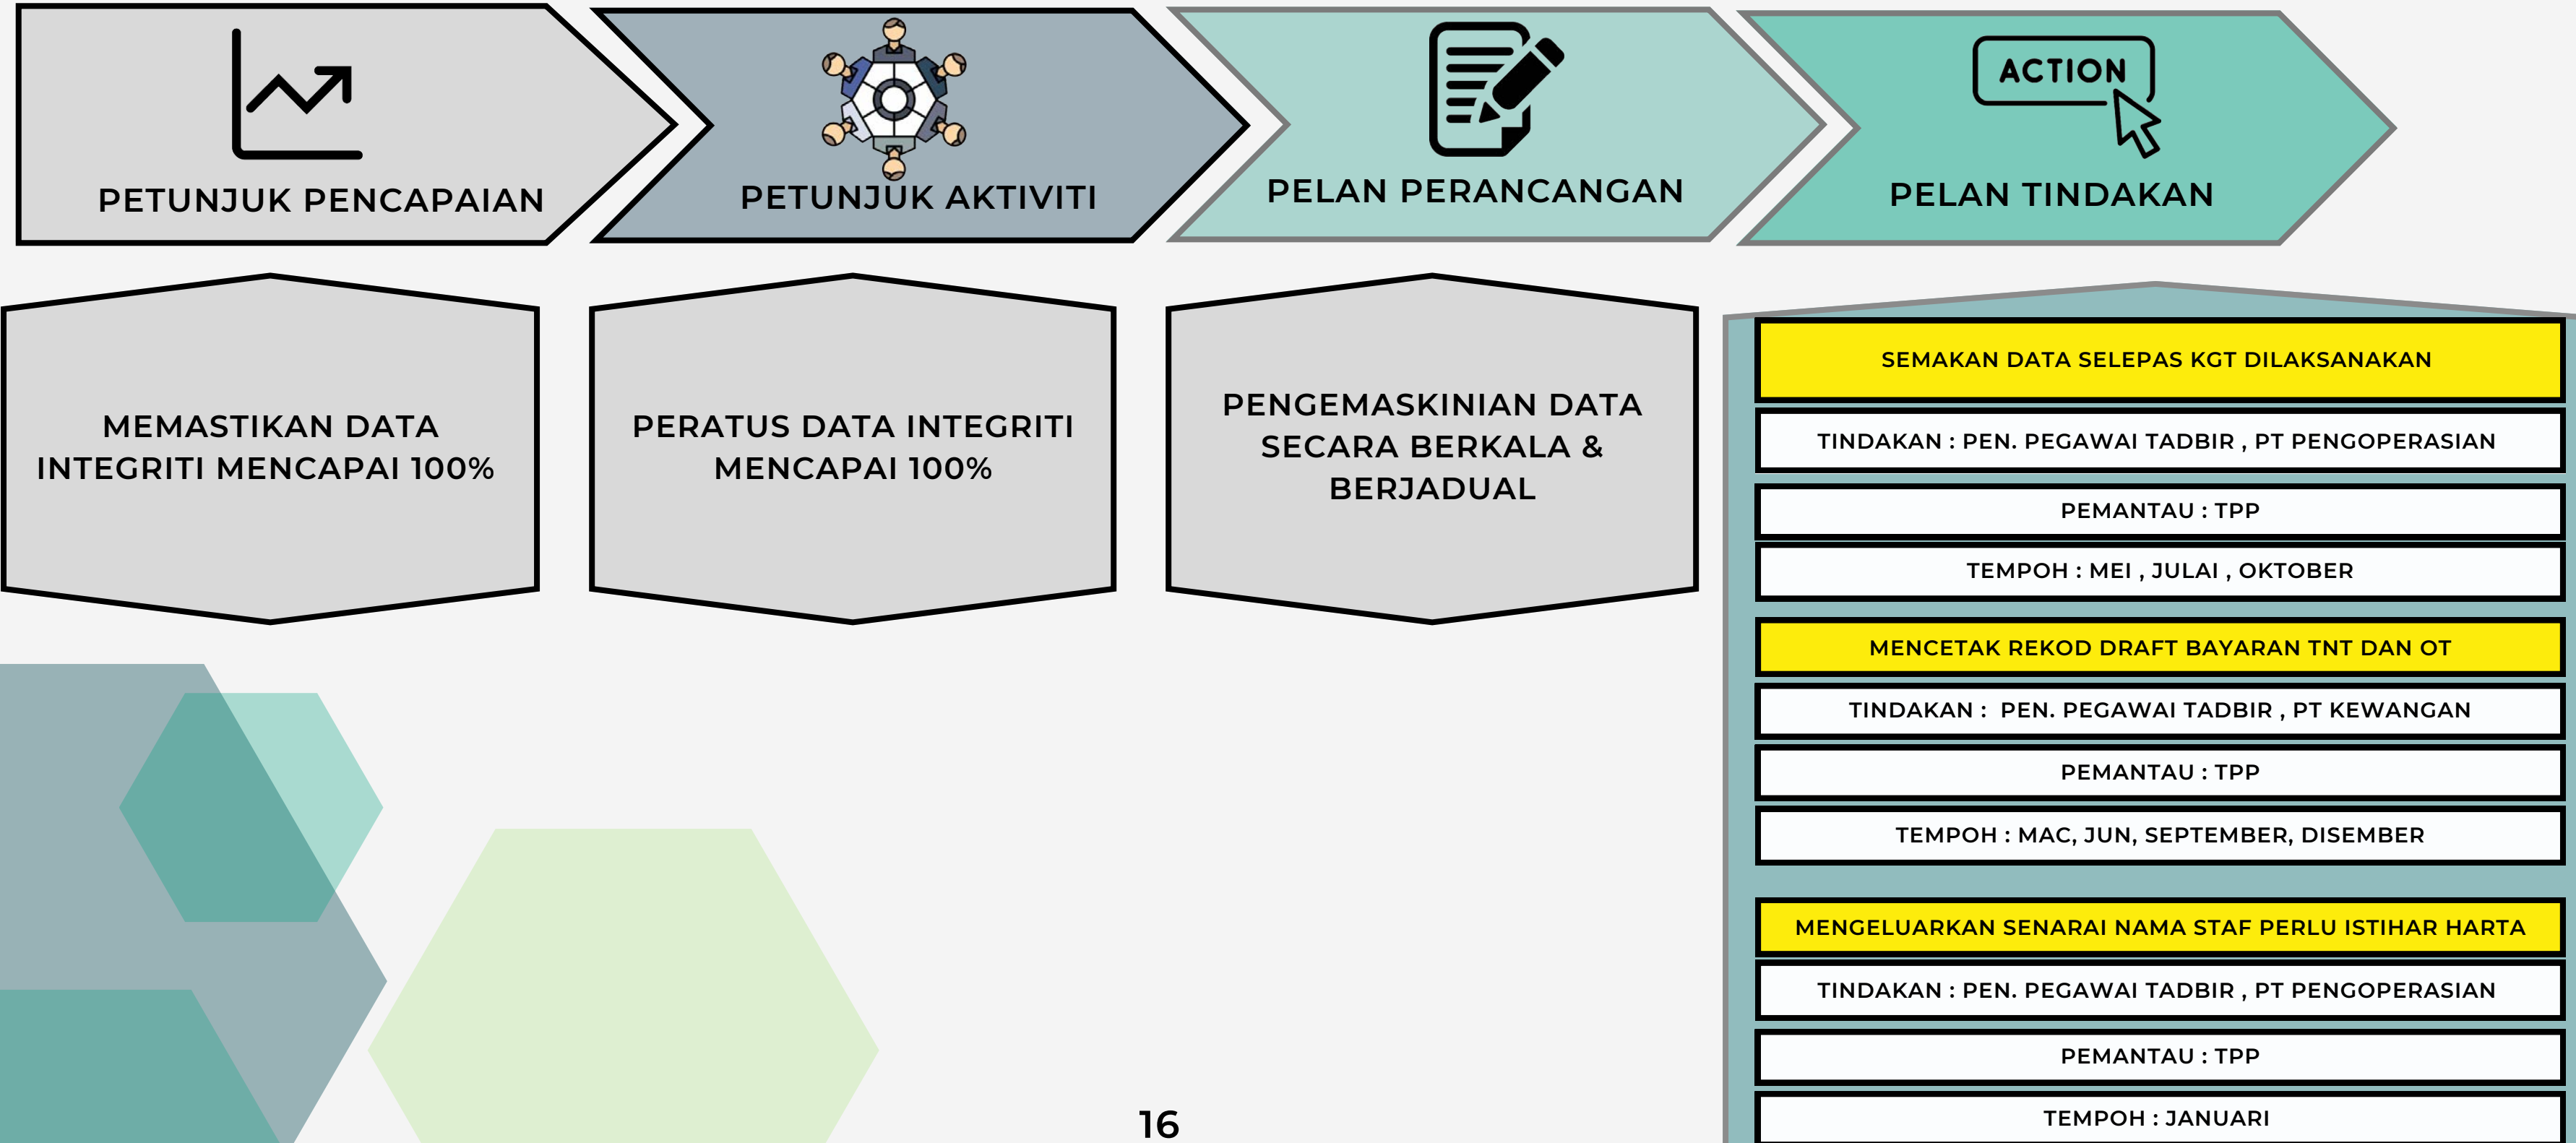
PETUNJUK PENCAPAIAN

PETUNJUK AKTIVITI

PELAN PERANCANGAN

ACTION

PELAN TINDAKAN

MEMASTIKAN DATA INTEGRITI MENCAPAI 100%

PERATUS DATA INTEGRITI MENCAPAI 100%

PENGEMASKINIAN DATA SECARA BERKALA & BERJADUAL

SEMAKAN DATA SELEPAS KGT DILAKSANAKAN

TINDAKAN : PEN. PEGAWAI TADBIR , PT PENGOPERASIAN

PEMANTAU : TPP

TEMPOH : MEI , JULAI , OKTOBER

MENCETAK REKOD DRAFT BAYARAN TNT DAN OT

TINDAKAN : PEN. PEGAWAI TADBIR , PT KEWANGAN

PEMANTAU : TPP

TEMPOH : MAC, JUN, SEPTEMBER, DISEMBER

MENGELUARKAN SENARAI NAMA STAF PERLU ISTIHAR HARTA

TINDAKAN : PEN. PEGAWAI TADBIR , PT PENGOPERASIAN

PEMANTAU : TPP

TEMPOH : JANUARI

16